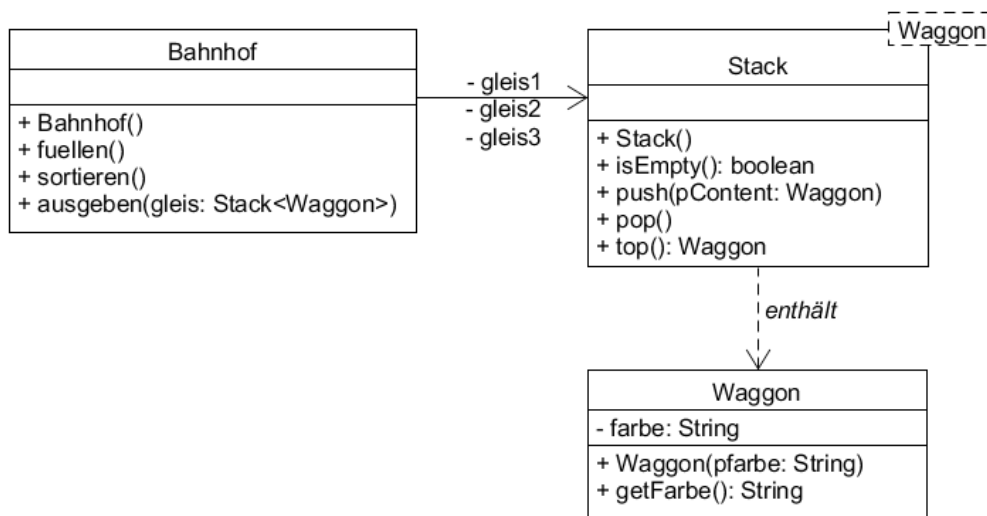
Bahnhof

+ Bahnhof()
+ fuellen()
+ sortieren()
+ ausgeben(gleis: Stack<Waggon>)

- gleis1
- gleis2
- gleis3

Waggon

Stack

+ Stack()
+ isEmpty(): boolean
+ push(pContent: Waggon)
+ pop()
+ top(): Waggon

enthält

Waggon

- farbe: String

+ Waggon(pfarbe: String)
+ getFarbe(): String